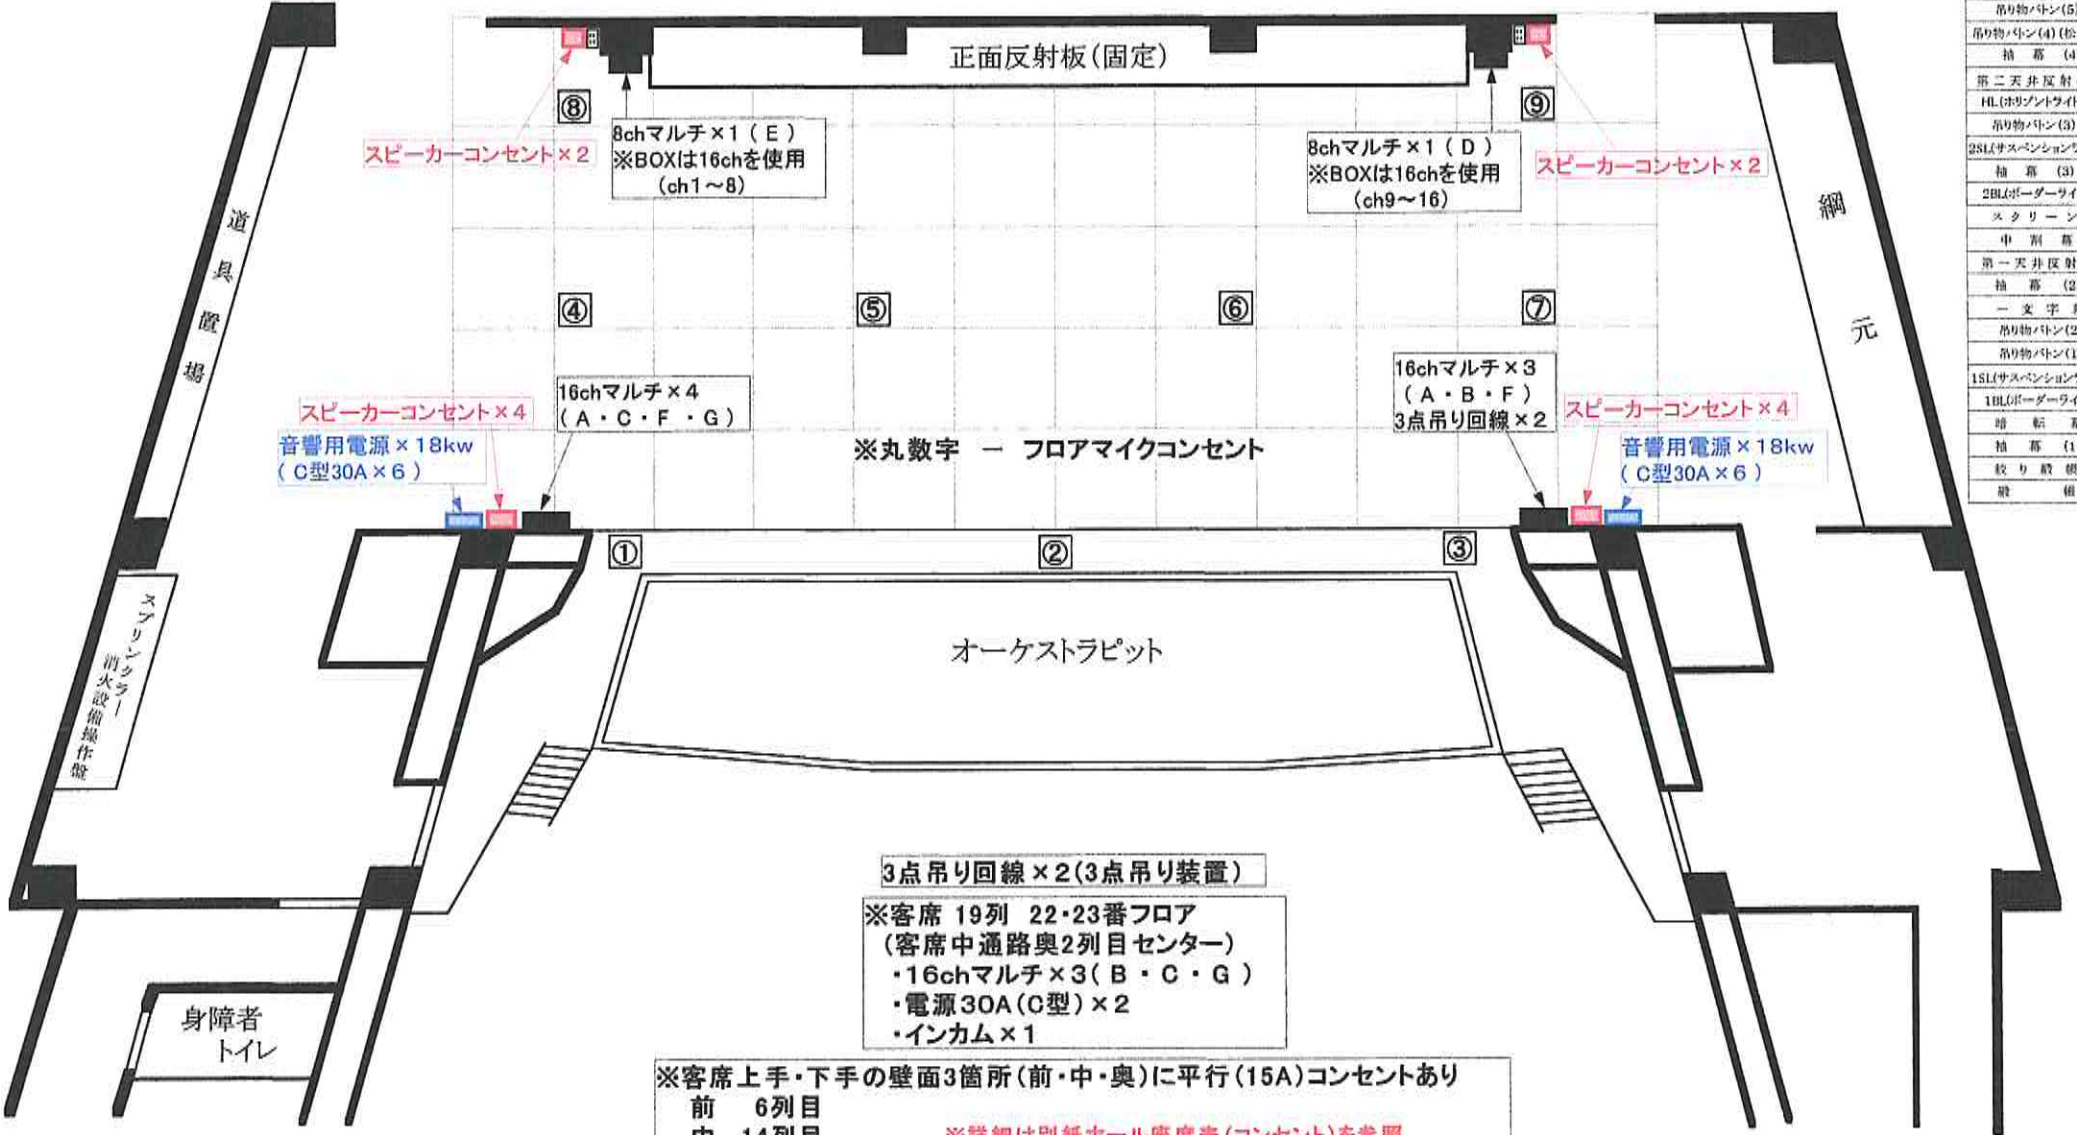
正面反射板(固定)

⑧

⑨

8chマルチ×1(E)
※BOXは16chを使用
(ch1～8)

8chマルチ×1(D)
※BOXは16chを使用
(ch9～16)

スピーカーコンセント×2

スピーカーコンセント×2

道具置場

綱元

④

⑤

⑥

⑦

16chマルチ×4
(A・C・F・G)

16chマルチ×3
(A・B・F)
3点吊り回線×2

スピーカーコンセント×4
音響用電源×18kw
(C型30A×6)

スピーカーコンセント×4
音響用電源×18kw
(C型30A×6)

※丸数字 ー フロアマイクコンセント

①

②

③

スプリンクラー消火設備操作盤

オーケストラピット

3点吊り回線×2(3点吊り装置)

※客席 19列 22・23番フロア
(客席中通路奥2列目センター)
・16chマルチ×3(B・C・G)
・電源30A(C型)×2
・インカム×1

身障者
トイレ

※客席上手・下手の壁面3箇所(前・中・奥)に平行(15A)コンセントあり
前 6列目
中 14列目 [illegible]

| 吊り物バトン(5) |
|---|
| 吊り物バトン(4)(松 |
| 袖幕 (4 |
| 第二天井反射 |
| HL(ホリゾントライト |
| 吊り物バトン(3) |
| 2SL(サスペンション |
| 袖幕 (3) |
| 2BL(ボーダーライ |
| スクリーン |
| 中割幕 |
| 第一天井反射 |
| 袖幕 (2 |
| 一文字 |
| 吊り物バトン(2 |
| 吊り物バトン(1 |
| 1SL(サスペンション |
| 1BL(ボーダーライ |
| 暗転 |
| 袖幕 (1 |
| 絞り緞帳 |
| 緞帳 |